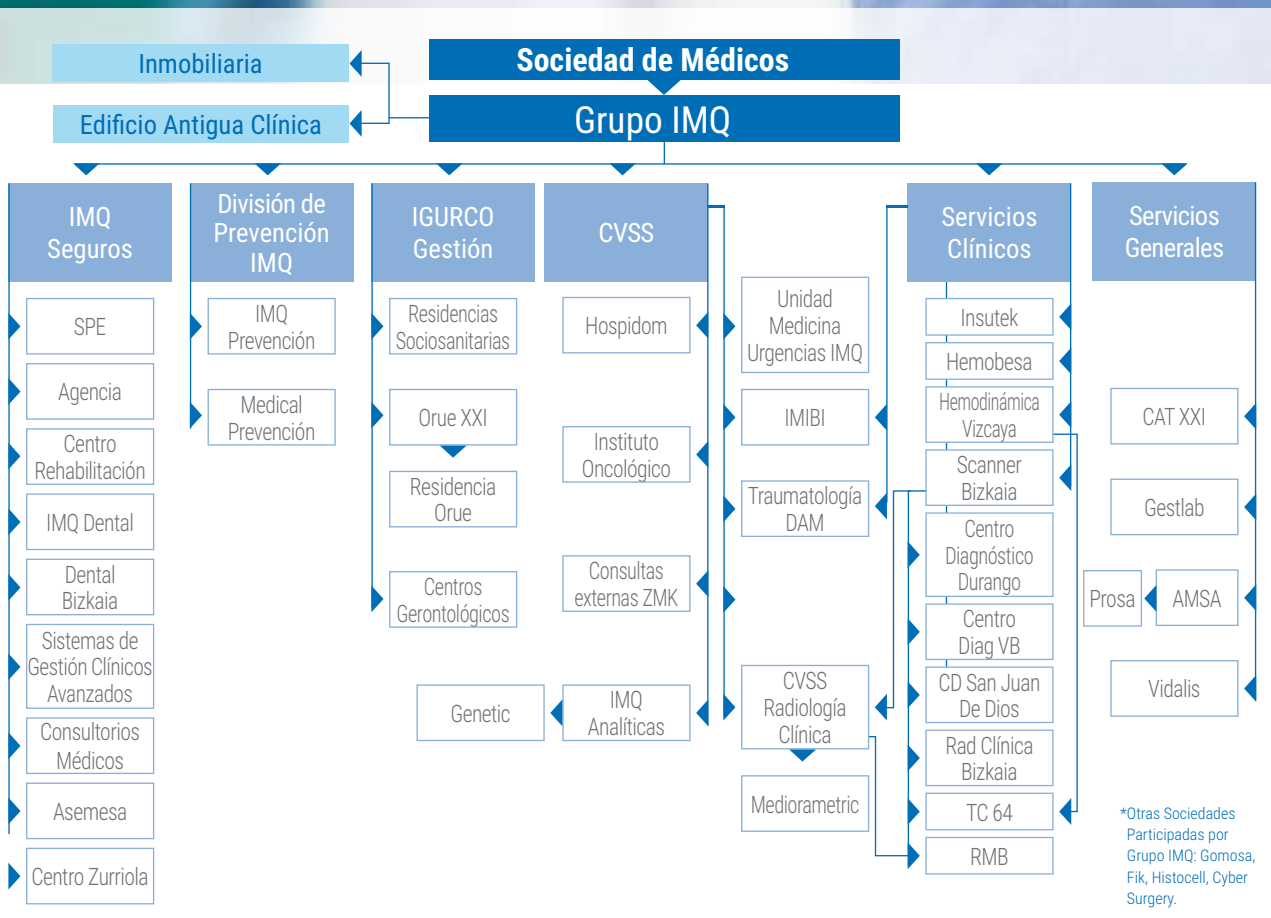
Inmobiliaria

Edificio Antigua Clínica

Sociedad de Médicos

Grupo IMQ

IMQ Seguros

SPE

Agencia

Centro Rehabilitación

IMQ Dental

Dental Bizkaia

Sistemas de Gestión Clínicos Avanzados

Consultorios Médicos

Asemesa

Centro Zurriola

División de Prevención IMQ

IMQ Prevención

Medical Prevención

IGURCO Gestión

Residencias Sociosanitarias

Orue XXI

Residencia Orue

Centros Gerontológicos

CVSS

Hospidom

Instituto Oncológico

Consultas externas ZMK

IMQ Analíticas

Genetic

Unidad Medicina Urgencias IMQ

IMIBI

Traumatología DAM

CVSS Radiología Clínica

Mediorametric

Servicios Clínicos

Insutek

Hemobesa

Hemodinámica Vizcaya

Scanner Bizkaia

Centro Diagnóstico Durango

Centro Diag VB

CD San Juan De Dios

Rad Clínica Bizkaia

TC 64

RMB

Servicios Generales

CAT XXI

Gestlab

Prosa

AMSA

Vidalis

*Otras Sociedades Participadas por Grupo IMQ: Gomosa, Fik, Histocell, Cyber Surgery.